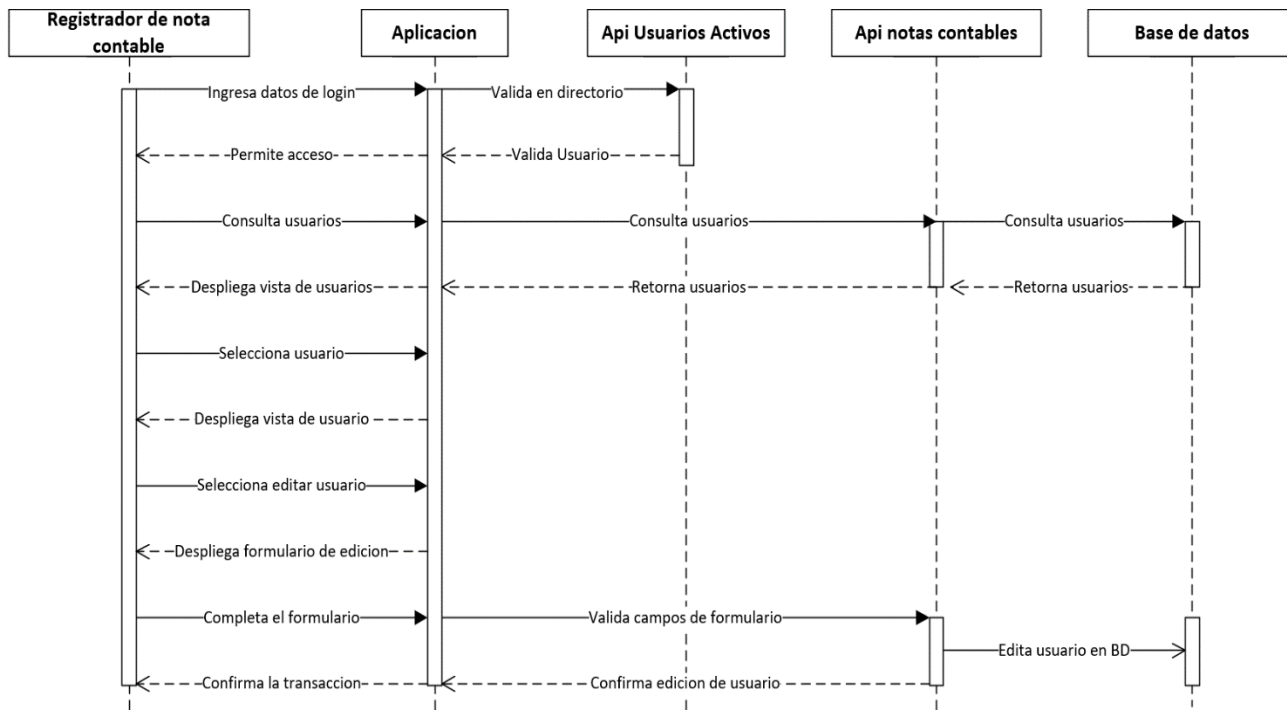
Registrador de nota contable

Aplicacion

Api Usuarios Activos

Api notas contables

Base de datos

Ingresa datos de login

Valida en directorio

Permite acceso

Valida Usuario

Consulta usuarios

Consulta usuarios

Consulta usuarios

Despliega vista de usuarios

Retorna usuarios

Retorna usuarios

Selecciona usuario

Despliega vista de usuario

Selecciona editar usuario

Despliega formulario de edicion

Completa el formulario

Valida campos de formulario

Edita usuario en BD

Confirma la transaccion

Confirma edicion de usuario